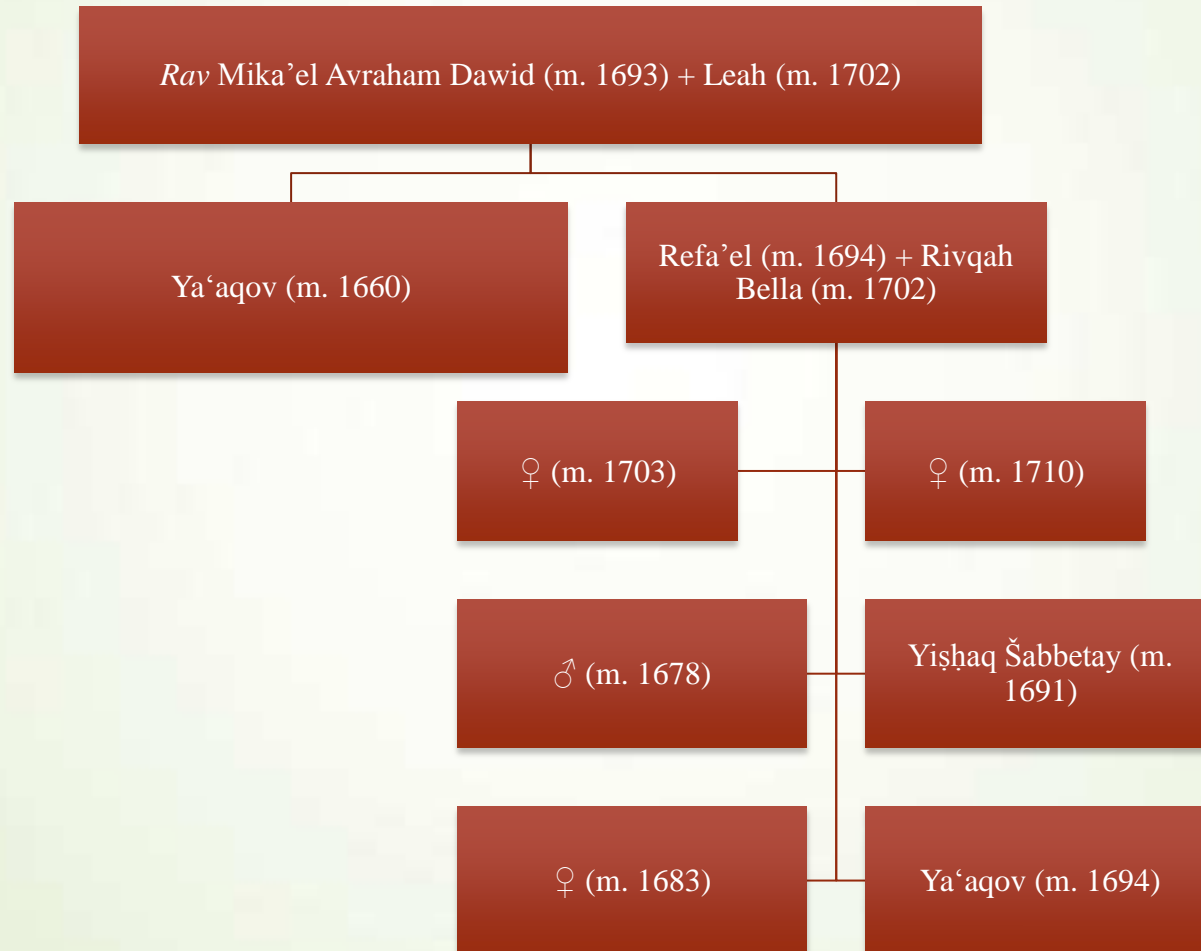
Rav Mika’el Avraham Dawid (m. 1693) + Leah (m. 1702)

Ya‘aqov (m. 1660)

Refa’el (m. 1694) + Rivqah Bella (m. 1702)

♀ (m. 1703)

♀ (m. 1710)

♂ (m. 1678)

Yiṣḥaq Šabbetay (m. 1691)

♀ (m. 1683)

Ya‘aqov (m. 1694)